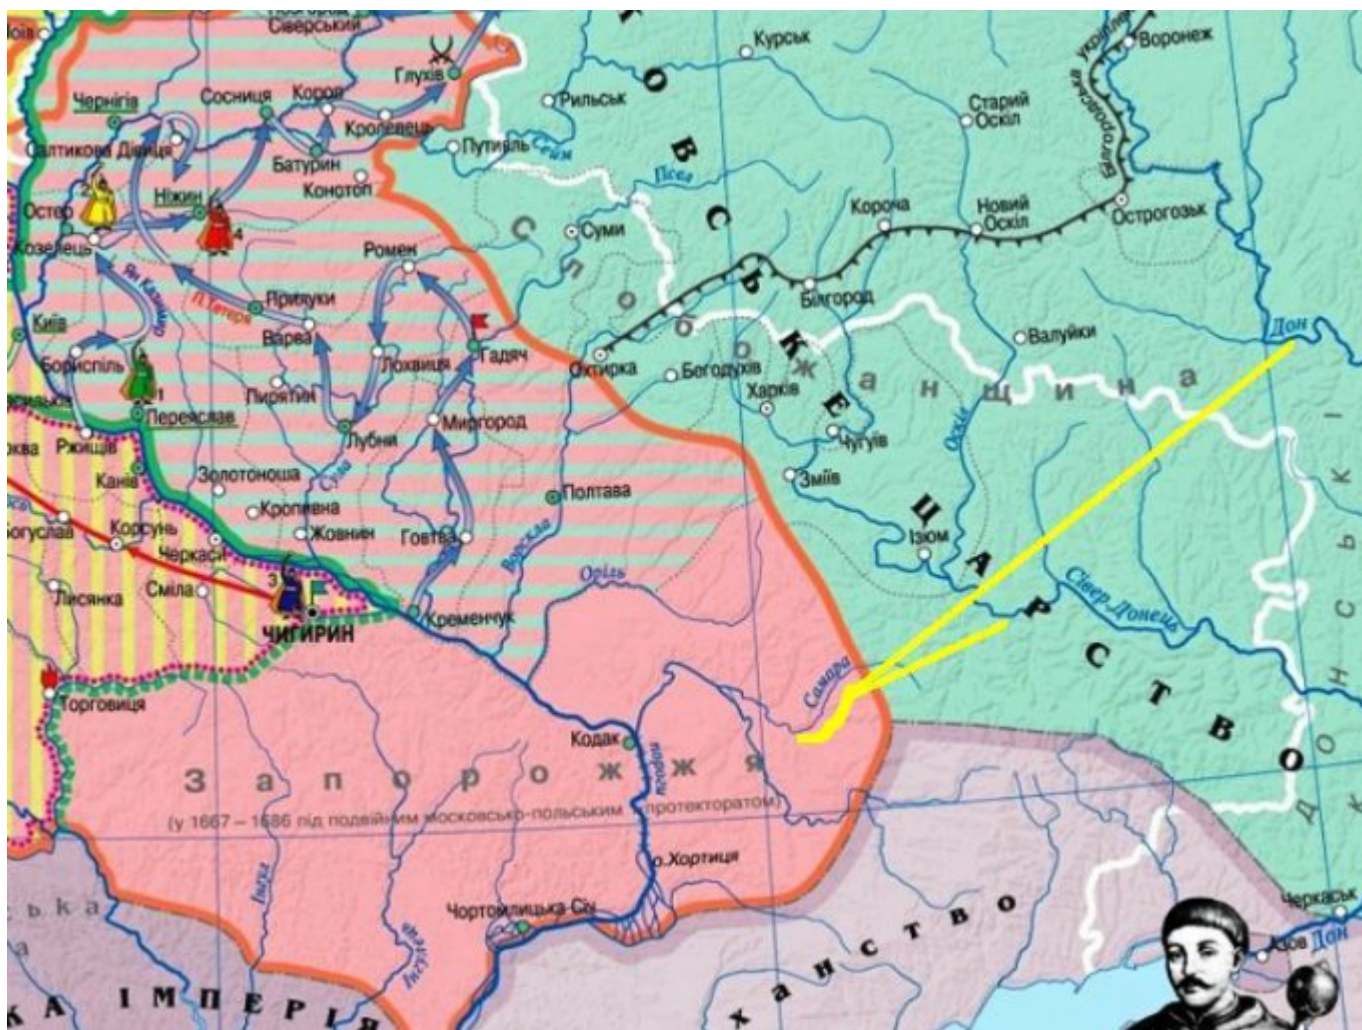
Сіверський
Глухів
Курськ
Воронеж
Бєлгородська укріплена
Рильськ
Чернігів
Сосниця
Короп
Кролевець
Старий Оскіл
Путивль
Сейм
Салтикова Дівиця
Батурин
Конотоп
Псел
Ніжин
Остер
Козелець
Суми
Корача
Новий Оскіл
Острогозьк
Ромен
Ян Казимир
П. Тетеря
Прилуки
Варва
Бєлгород
Київ
Гадяч
Охтирка
Богодухів
Валуйки
Дон
Бориспіль
Лохвиця
Переяслав
Пирятин
Харків
Чугуїв
Ржищев
Лубни
Миргород
Канів
Золотоноша
Сула
Полтава
Зміїв
Оскіл
Богуслав
Корсунь
Кропивна
Жовнин
Говтва
Ворскла
Черкаси
Ізюм
Орель
Лисянка
Сміла
ЧИГИРИН
Кременчук
Сівер. Донець
Торговиця
Самара
Кодак
Дніпро
Запорожжя
(у 1667 – 1686 під подвійним московсько-польським протекторатом)
о. Хортиця
Інгул
Чортомлицька Січ
Інгулець
ська
ханство
Черкаськ
Азов
Дон
КА ІМПЕРІЯ
Московське царство
Слобожанщина
Донські